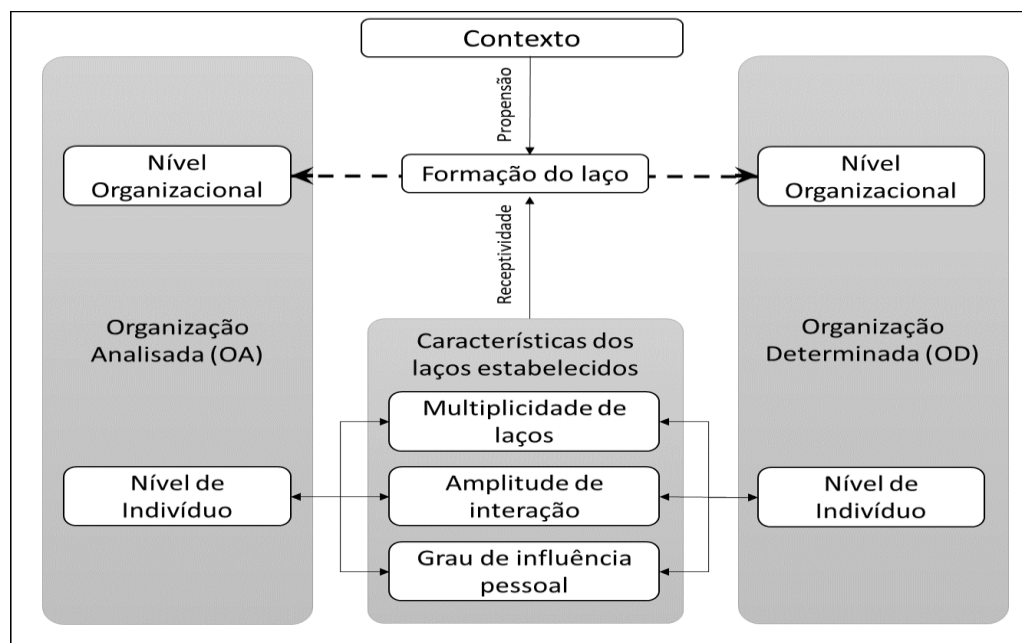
Contexto

Propensão

Nível Organizacional

Formação do laço

Nível Organizacional

Receptividade

Organização Analisada (OA)

Características dos laços estabelecidos

Organização Determinada (OD)

Multiplicidade de laços

Nível de Indivíduo

Amplitude de interação

Nível de Indivíduo

Grau de influência pessoal